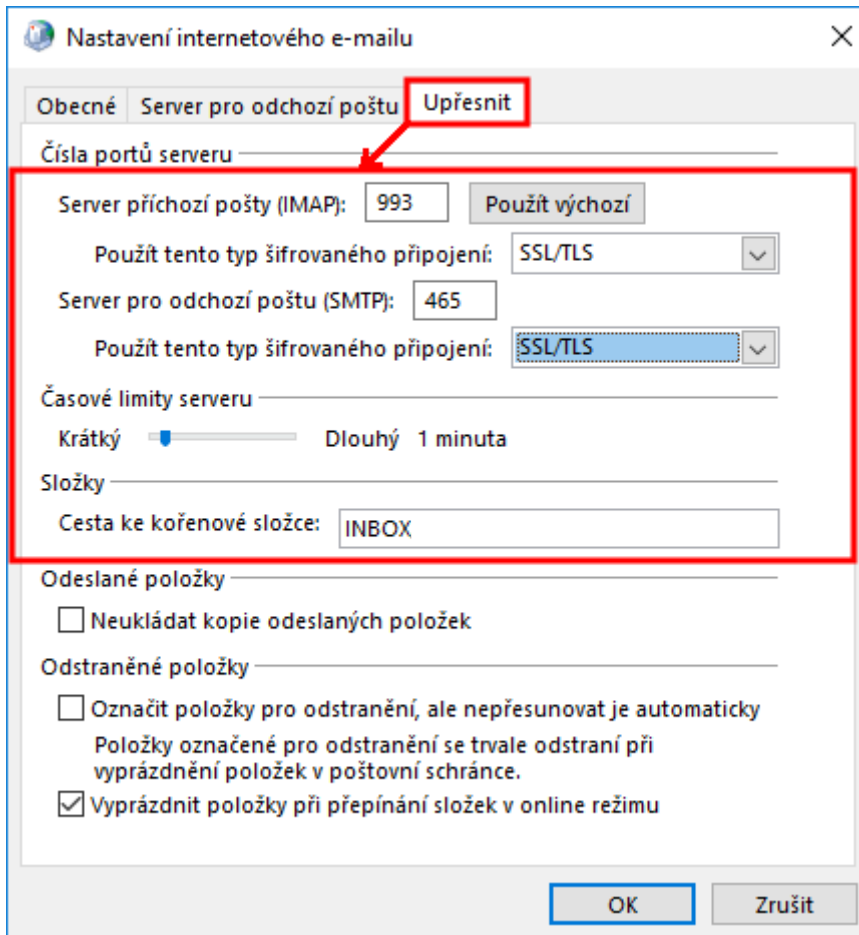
Nastavení internetového e-mailu

×

Obecné | Server pro odchozí poštu | Upřesnit

Čísla portů serveru

Server příchozí pošty (IMAP): 993 Použít výchozí

Použít tento typ šifrovaného připojení: SSL/TLS

Server pro odchozí poštu (SMTP): 465

Použít tento typ šifrovaného připojení: SSL/TLS

Časové limity serveru

Krátký Dlouhý 1 minuta

Složky

Cesta ke kořenové složce: INBOX

Odeslané položky

Neukládat kopie odeslaných položek

Odstraněné položky

Označit položky pro odstranění, ale nepřesunovat je automaticky

Položky označené pro odstranění se trvale odstraní při vyprázdnění položek v poštovní schránce.

Vyprázdnit položky při přepínání složek v online režimu

OK Zrušit